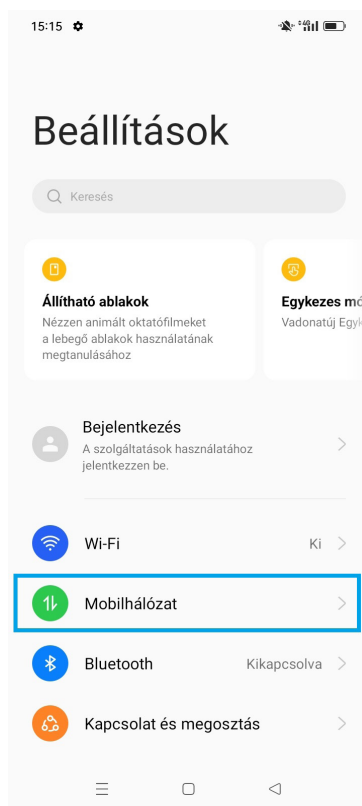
15:15

Beállítások

Keresés

Állítható ablakok
Nézzen animált oktatófilmeket a lebegő ablakok használatának megtanulásához

Egykezes mó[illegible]
Vadonatúj Egyk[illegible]

Bejelentkezés
A szolgáltatások használatához jelentkezzen be.

Wi-Fi
Ki

Mobilhálózat

Bluetooth
Kikapcsolva

Kapcsolat és megosztás